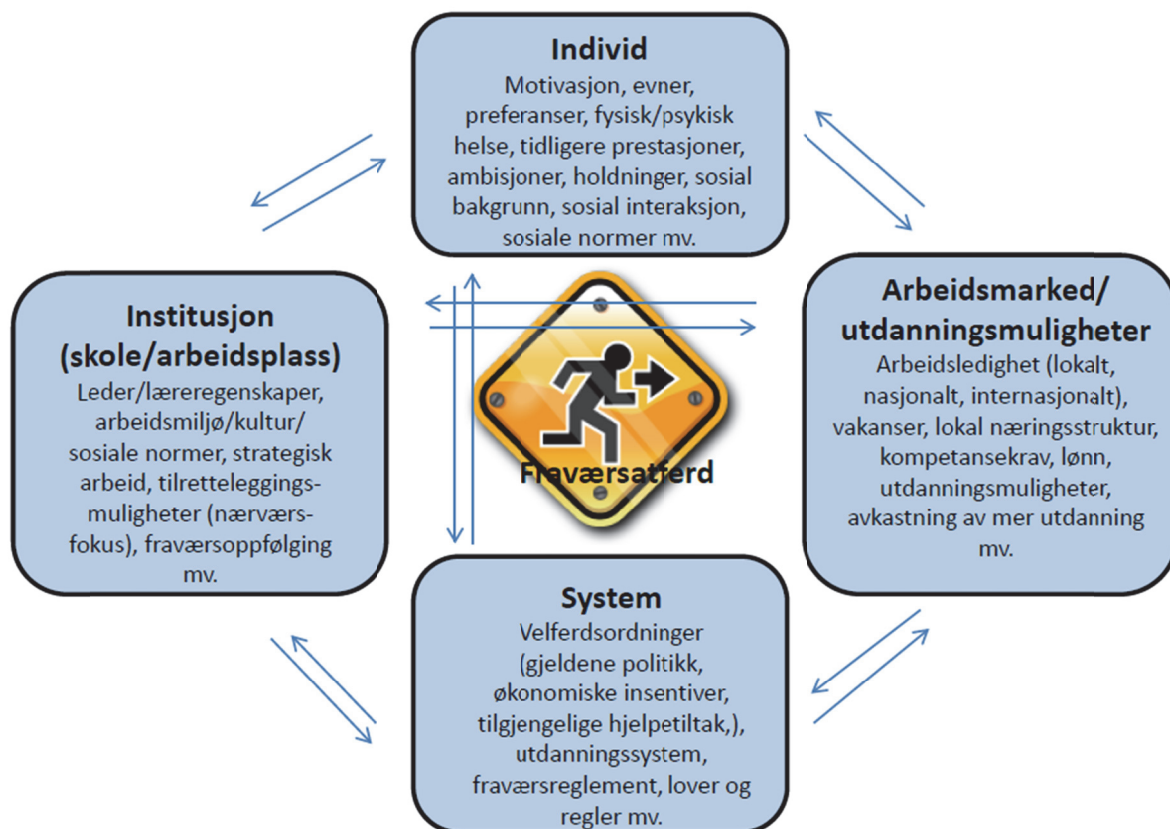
Individ
Motivasjon, evner, preferanser, fysisk/psykisk helse, tidligere prestasjoner, ambisjoner, holdninger, sosial bakgrunn, sosial interaksjon, sosiale normer mv.

Institusjon (skole/arbeidsplass)
Leder/lereregenskaper, arbeidsmiljø/kultur/ sosiale normer, strategisk arbeid, tilretteleggingsmuligheter (nærværsfokus), fraværsoppfølging mv.

Fraværsatferd

Arbeidsmarked/ utdanningsmuligheter
Arbeidsledighet (lokalt, nasjonalt, internasjonalt), vakanser, lokal næringsstruktur, kompetansekrav, lønn, utdanningsmuligheter, avkastning av mer utdanning mv.

System
Velferdsordninger (gjeldene politikk, økonomiske insentiver, tilgjengelige hjelpetiltak,), utdanningssystem, fraværsreglement, lover og regler mv.